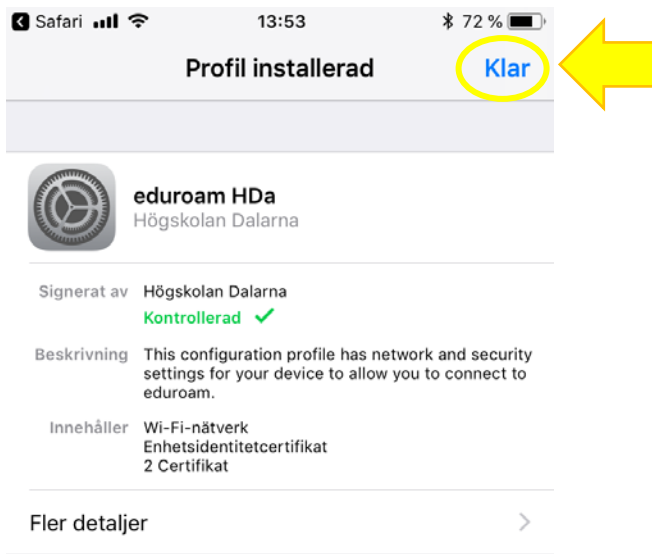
Safari 13:53 72 %

Profil installerad Klar

eduroam HDa
Högskolan Dalarna

Signerat av Högskolan Dalarna
Kontrollerad ✓

Beskrivning This configuration profile has network and security settings for your device to allow you to connect to eduroam.

Innehåller Wi-Fi-nätverk
Enhetsidentitetcertifikat
2 Certifikat

Fler detaljer